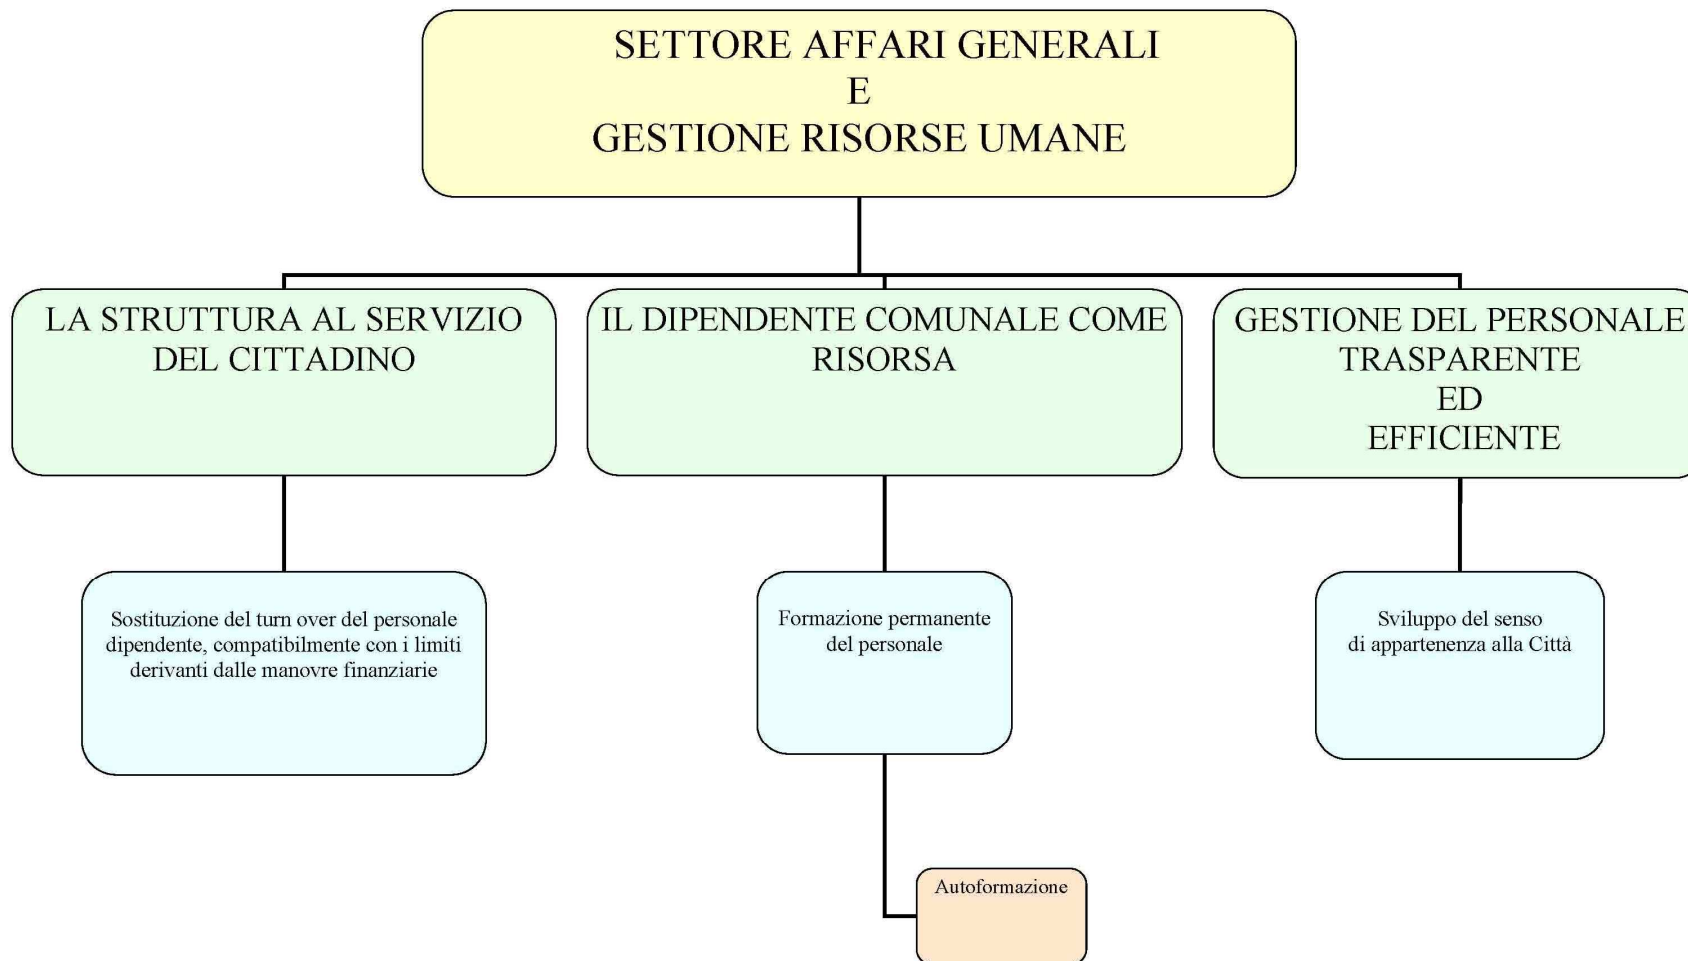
SETTORE AFFARI GENERALI
E
GESTIONE RISORSE UMANE

LA STRUTTURA AL SERVIZIO DEL CITTADINO

IL DIPENDENTE COMUNALE COME RISORSA

GESTIONE DEL PERSONALE TRASPARENTE ED EFFICIENTE

Sostituzione del turn over del personale dipendente, compatibilmente con i limiti derivanti dalle manovre finanziarie

Formazione permanente del personale

Sviluppo del senso di appartenenza alla Città

Autoformazione